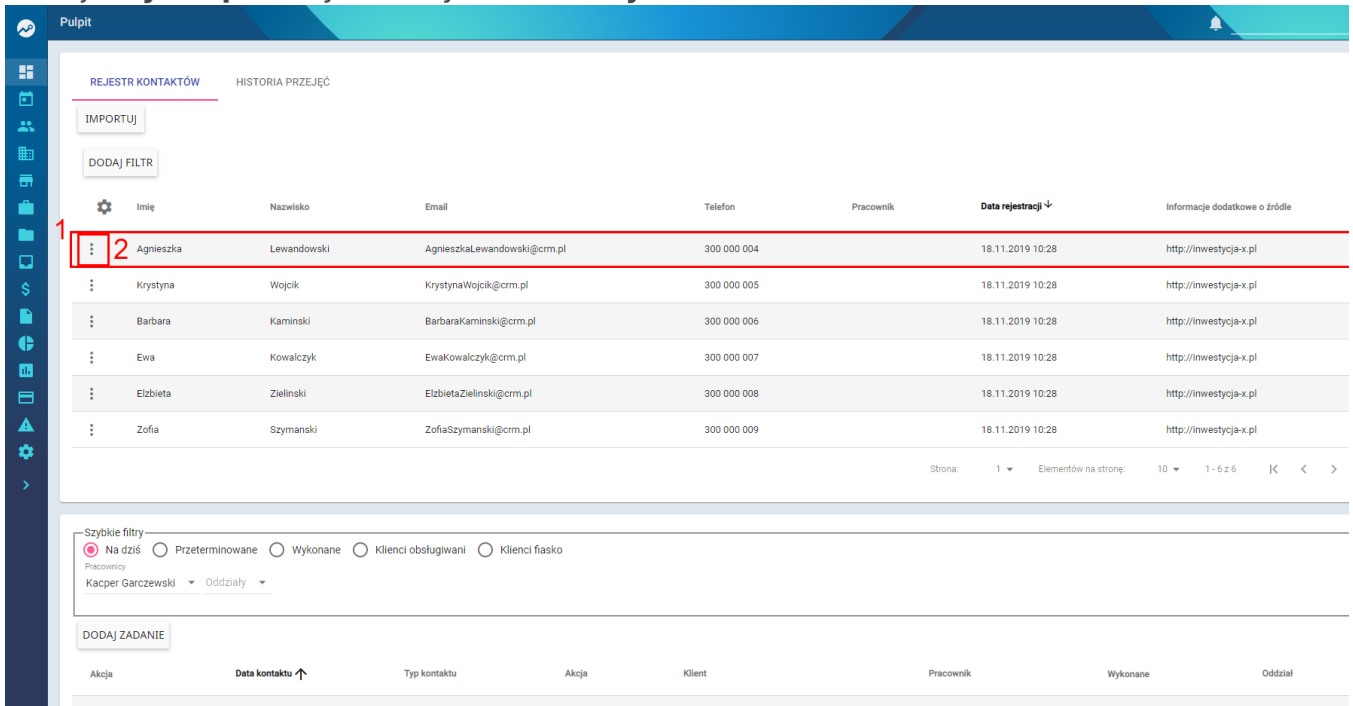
Pulpit

REJESTR KONTAKTÓW HISTORIA PRZEJĘĆ

IMPORTUJ

DODAJ FILTR

| | Imię | Nazwisko | Email | Telefon | Pracownik | Data rejestracji ↓ | Informacje dodatkowe o źródle |
|---|---|---|---|---|---|---|---|
| 1 ⋮ 2 | Agnieszka | Lewandowski | AgnieszkaLewandowski@crm.pl | 300 000 004 | | 18.11.2019 10:28 | http://inwestycja-x.pl |
| ⋮ | Krystyna | Wojcik | KrystynaWojcik@crm.pl | 300 000 005 | | 18.11.2019 10:28 | http://inwestycja-x.pl |
| ⋮ | Barbara | Kaminski | BarbaraKaminski@crm.pl | 300 000 006 | | 18.11.2019 10:28 | http://inwestycja-x.pl |
| ⋮ | Ewa | Kowalczyk | EwaKowalczyk@crm.pl | 300 000 007 | | 18.11.2019 10:28 | http://inwestycja-x.pl |
| ⋮ | Elzbieta | Zielinski | ElzbietaZielinski@crm.pl | 300 000 008 | | 18.11.2019 10:28 | http://inwestycja-x.pl |
| ⋮ | Zofia | Szymanski | ZofiaSzymanski@crm.pl | 300 000 009 | | 18.11.2019 10:28 | http://inwestycja-x.pl |

Strona: 1 Elementów na stronę: 10 1 - 6 z 6

Szybkie filtry
Na dziś Przeterminowane Wykonane Klienci obsługiwani Klienci fiasko
Pracownicy
Kacper Garczewski Oddziały

DODAJ ZADANIE

| Akcja | Data kontaktu ↑ | Typ kontaktu | Akcja | Klient | Pracownik | Wykonane | Oddział |
|---|---|---|---|---|---|---|---|